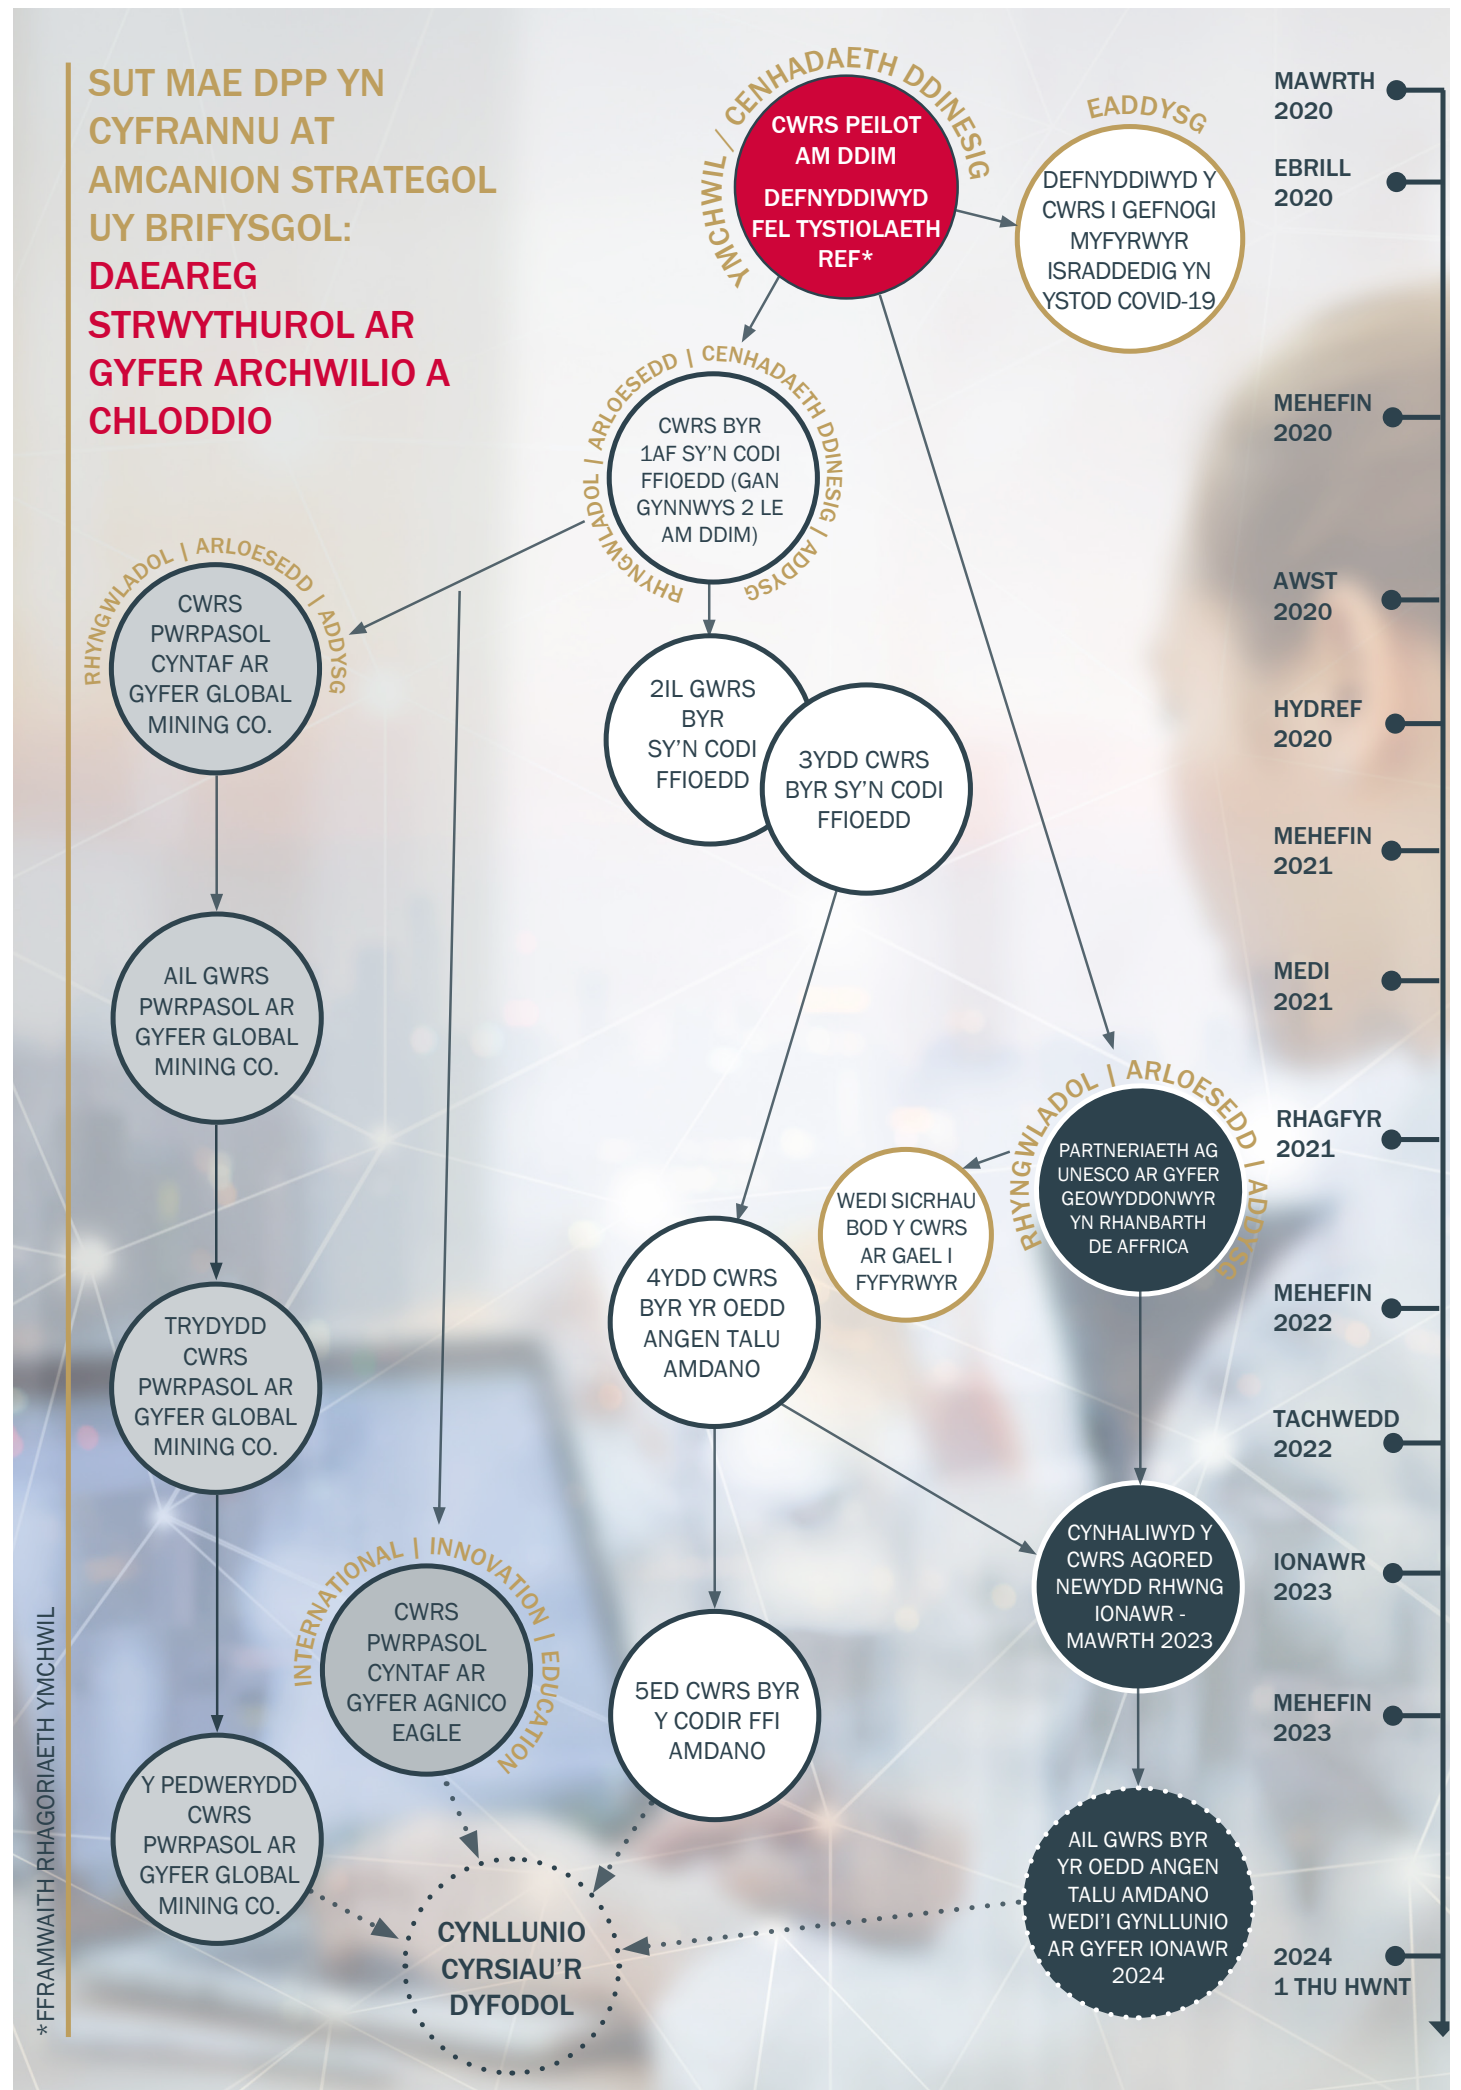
SUT MAE DPP YN CYFRANNU AT AMCANION STRATEGOL UY BRIFYSGOL:
DAEAREG STRWYTHUROL AR GYFER ARCHWILIO A CHLODDIO

YMCHWIL / CENHADAETH DDINESIG

CWRS PEILOT AM DDIM

DEFNYDDIWYD FEL TYSTIOLAETH REF*

EADDYSG

DEFNYDDIWYD Y CWRS I GEFNOGI MYFYRWYR ISRADDEDIG YN YSTOD COVID-19

RHYNGWLADOL | ARLOESEDD | CENHADAETH DDINESIG | ADDYSG

CWRS BYR 1AF SY'N CODI FFIOEDD (GAN GYNNWYS 2 LE AM DDIM)

RHYNGWLADOL | ARLOESEDD | ADDYSG

CWRS PWRPASOL CYNTAF AR GYFER GLOBAL MINING CO.

2IL GWRS BYR SY'N CODI FFIOEDD

3YDD CWRS BYR SY'N CODI FFIOEDD

AIL GWRS PWRPASOL AR GYFER GLOBAL MINING CO.

RHYNGWLADOL | ARLOESEDD | ADDYSG

PARTNERIAETH AG UNESCO AR GYFER GEOWYDDONWYR YN RHANBARTH DE AFFRICA

WEDI SICRHAU BOD Y CWRS AR GAEL I FYFYRWYR

4YDD CWRS BYR YR OEDD ANGEN TALU AMDANO

TRYDYDD CWRS PWRPASOL AR GYFER GLOBAL MINING CO.

CYNHALIWYD Y CWRS AGORED NEWYDD RHWNG IONAWR - MAWRTH 2023

INTERNATIONAL | INNOVATION | EDUCATION

CWRS PWRPASOL CYNTAF AR GYFER AGNICO EAGLE

5ED CWRS BYR Y CODIR FFI AMDANO

Y PEDWERYDD CWRS PWRPASOL AR GYFER GLOBAL MINING CO.

CYNLLUNIO CYRSIAU'R DYFODOL

AIL GWRS BYR YR OEDD ANGEN TALU AMDANO WEDI'I GYNLLUNIO AR GYFER IONAWR 2024

MAWRTH 2020
EBRILL 2020
MEHEFIN 2020
AWST 2020
HYDREF 2020
MEHEFIN 2021
MEDI 2021
RHAGFYR 2021
MEHEFIN 2022
TACHWEDD 2022
IONAWR 2023
MEHEFIN 2023
2024 1 THU HWNT

*FFRAMWAITH RHAGORIAETH YMCHWIL